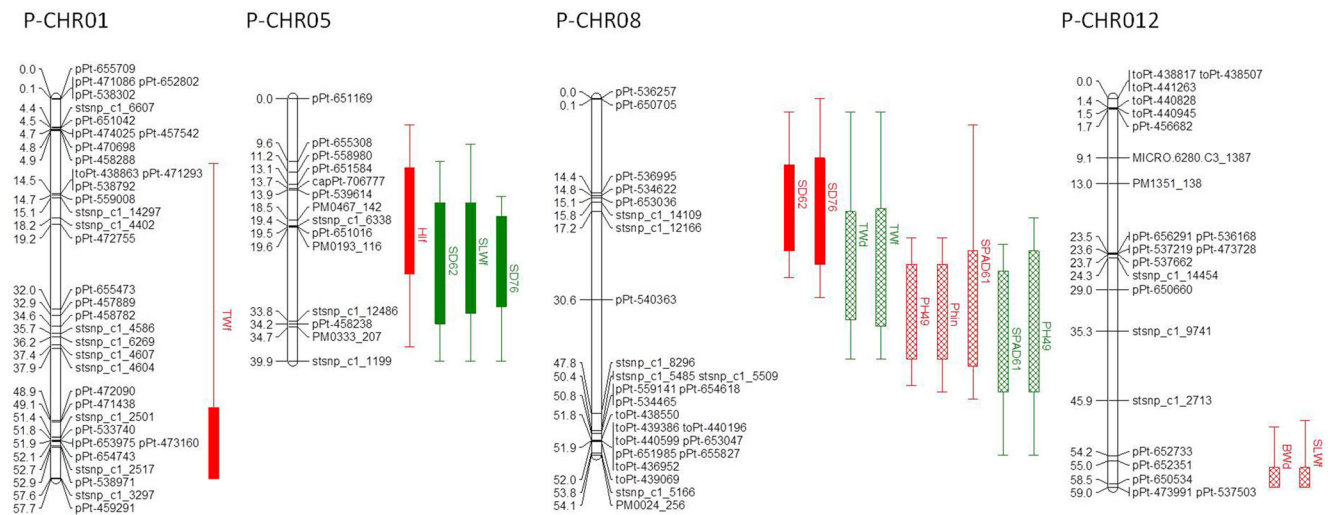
P-CHR01

0.0 pPt-655709
0.1 pPt-471086 pPt-652802
pPt-538302
4.4 stsnp_c1_6607
4.5 pPt-651042
4.7 pPt-474025 pPt-457542
4.8 pPt-470698
4.9 pPt-458288
14.5 toPt-438863 pPt-471293
pPt-538792
14.7 pPt-559008
15.1 stsnp_c1_14297
18.2 stsnp_c1_4402
19.2 pPt-472755
32.0 pPt-655473
32.9 pPt-457889
34.6 pPt-458782
35.7 stsnp_c1_4586
36.2 stsnp_c1_6269
37.4 stsnp_c1_4607
37.9 stsnp_c1_4604
48.9 pPt-472090
49.1 pPt-471438
51.4 stsnp_c1_2501
51.8 pPt-533740
51.9 pPt-653975 pPt-473160
52.1 pPt-654743
52.7 stsnp_c1_2517
52.9 pPt-538971
57.6 stsnp_c1_3297
57.7 pPt-459291

TWf

P-CHR05

0.0 pPt-651169
9.6 pPt-655308
11.2 pPt-558980
13.1 pPt-651584
13.7 capPt-706777
13.9 pPt-539614
18.5 PM0467_142
19.4 stsnp_c1_6338
19.5 pPt-651016
19.6 PM0193_116
33.8 stsnp_c1_12486
34.2 pPt-458238
34.7 PM0333_207
39.9 stsnp_c1_1199

Hlf
SD62
SLWf
SD76

P-CHR08

0.0 pPt-536257
0.1 pPt-650705
14.4 pPt-536995
14.8 pPt-534622
15.1 pPt-653036
15.8 stsnp_c1_14109
17.2 stsnp_c1_12166
30.6 pPt-540363
47.8 stsnp_c1_8296
50.4 stsnp_c1_5485 stsnp_c1_5509
50.8 pPt-559141 pPt-654618
pPt-534465
51.8 toPt-438550
toPt-439386 toPt-440196
51.9 toPt-440599 pPt-653047
pPt-651985 pPt-655827
toPt-436952
52.0 toPt-439069
53.8 stsnp_c1_5166
54.1 PM0024_256

SD62
SD76
TWd
TWf
PH49
Phin
SPAD61
SPAD61
PH49

P-CHR012

0.0 toPt-438817 toPt-438507
toPt-441263
1.4 toPt-440828
1.5 toPt-440945
1.7 pPt-456682
9.1 MICRO.6280.C3_1387
13.0 PM1351_138
23.5 pPt-656291 pPt-536168
23.6 pPt-537219 pPt-473728
23.7 pPt-537662
24.3 stsnp_c1_14454
29.0 pPt-650660
35.3 stsnp_c1_9741
45.9 stsnp_c1_2713
54.2 pPt-652733
55.0 pPt-652351
58.5 pPt-650534
59.0 pPt-473991 pPt-537503

BWd
SLWf